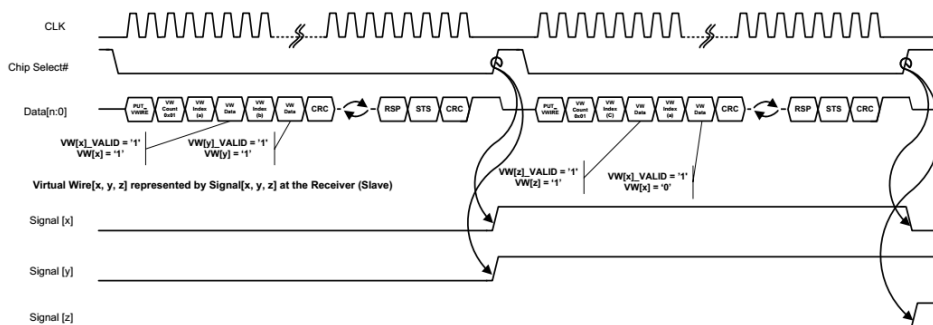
CLK

Chip Select#

Data[n:0]

PUT_VWIRE

VW Count 0x01

VW Index (a)

VW Data

VW Index (b)

VW Data

CRC

RSP

STS

CRC

PUT_VWIRE

VW Count 0x01

VW Index (C)

VW Data

VW Index (a)

VW Data

CRC

RSP

STS

CRC

VW[x]_VALID = '1'
VW[x] = '1'

VW[y]_VALID = '1'
VW[y] = '1'

VW[z]_VALID = '1'
VW[z] = '1'

VW[x]_VALID = '1'
VW[x] = '0'

Virtual Wire[x, y, z] represented by Signal[x, y, z] at the Receiver (Slave)

Signal [x]

Signal [y]

Signal [z]